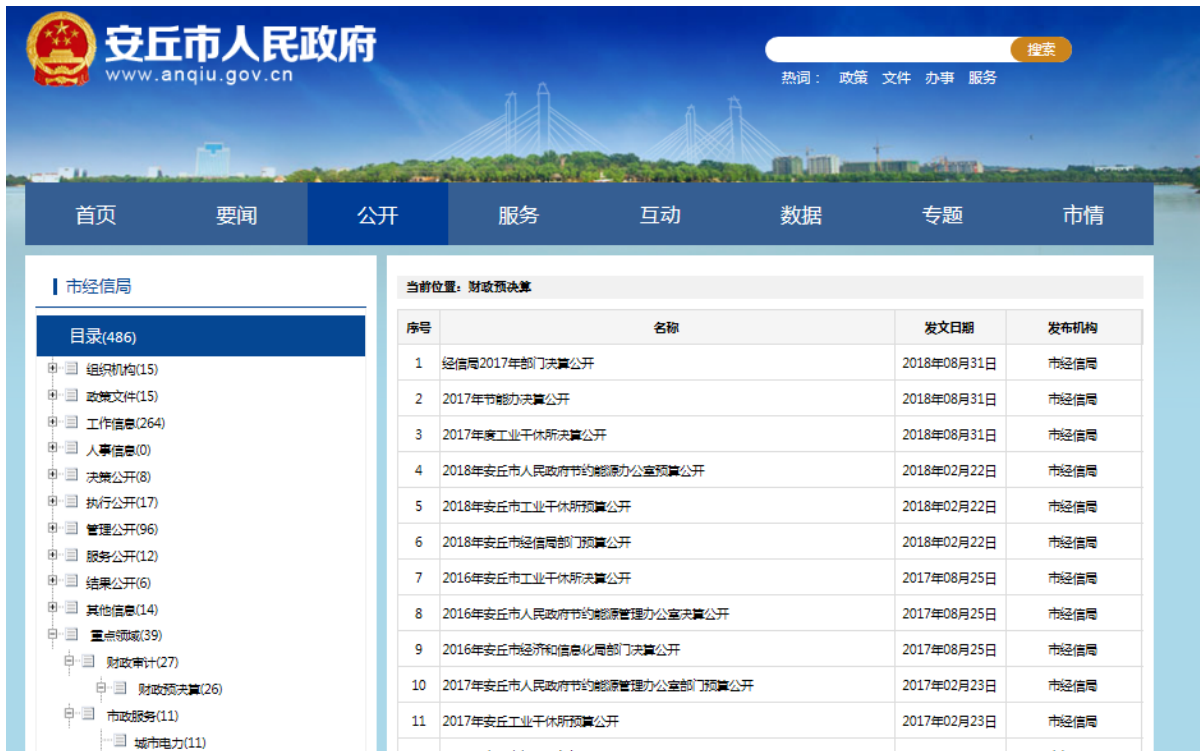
安丘市人民政府
www.anqiu.gov.cn

搜索
热词： 政策 文件 办事 服务

首页 要闻 公开 服务 互动 数据 专题 市情

市经信局

目录(486)
组织机构(15)
政策文件(15)
工作信息(264)
人事信息(0)
决策公开(8)
执行公开(17)
管理公开(96)
服务公开(12)
结果公开(6)
其他信息(14)
重点领域(39)
财政审计(27)
财政预决算(26)
市政服务(11)
城市电力(11)

当前位置：财政预决算

| 序号 | 名称 | 发文日期 | 发布机构 |
|---|---|---|---|
| 1 | 经信局2017年部门决算公开 | 2018年08月31日 | 市经信局 |
| 2 | 2017年节能办决算公开 | 2018年08月31日 | 市经信局 |
| 3 | 2017年度工业干休所决算公开 | 2018年08月31日 | 市经信局 |
| 4 | 2018年安丘市人民政府节约能源办公室预算公开 | 2018年02月22日 | 市经信局 |
| 5 | 2018年安丘市工业干休所预算公开 | 2018年02月22日 | 市经信局 |
| 6 | 2018年安丘市经信局部门预算公开 | 2018年02月22日 | 市经信局 |
| 7 | 2016年安丘市工业干休所决算公开 | 2017年08月25日 | 市经信局 |
| 8 | 2016年安丘市人民政府节约能源管理办公室决算公开 | 2017年08月25日 | 市经信局 |
| 9 | 2016年安丘市经济和信息化局部门决算公开 | 2017年08月25日 | 市经信局 |
| 10 | 2017年安丘市人民政府节约能源管理办公室部门预算公开 | 2017年02月23日 | 市经信局 |
| 11 | 2017年安丘工业干休所预算公开 | 2017年02月23日 | 市经信局 |